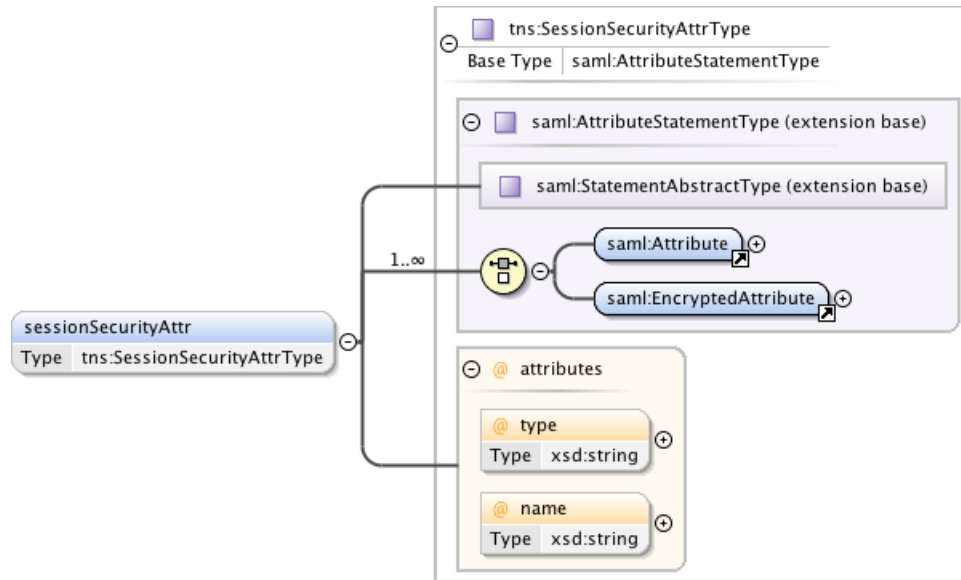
tns:SessionSecurityAttrType

| Base Type | saml:AttributeStatementType |
|---|---|

saml:AttributeStatementType (extension base)

saml:StatementAbstractType (extension base)

1..∞

saml:Attribute

saml:EncryptedAttribute

sessionSecurityAttr

| Type | tns:SessionSecurityAttrType |
|---|---|

@ attributes

@ type

| Type | xsd:string |
|---|---|

@ name

| Type | xsd:string |
|---|---|